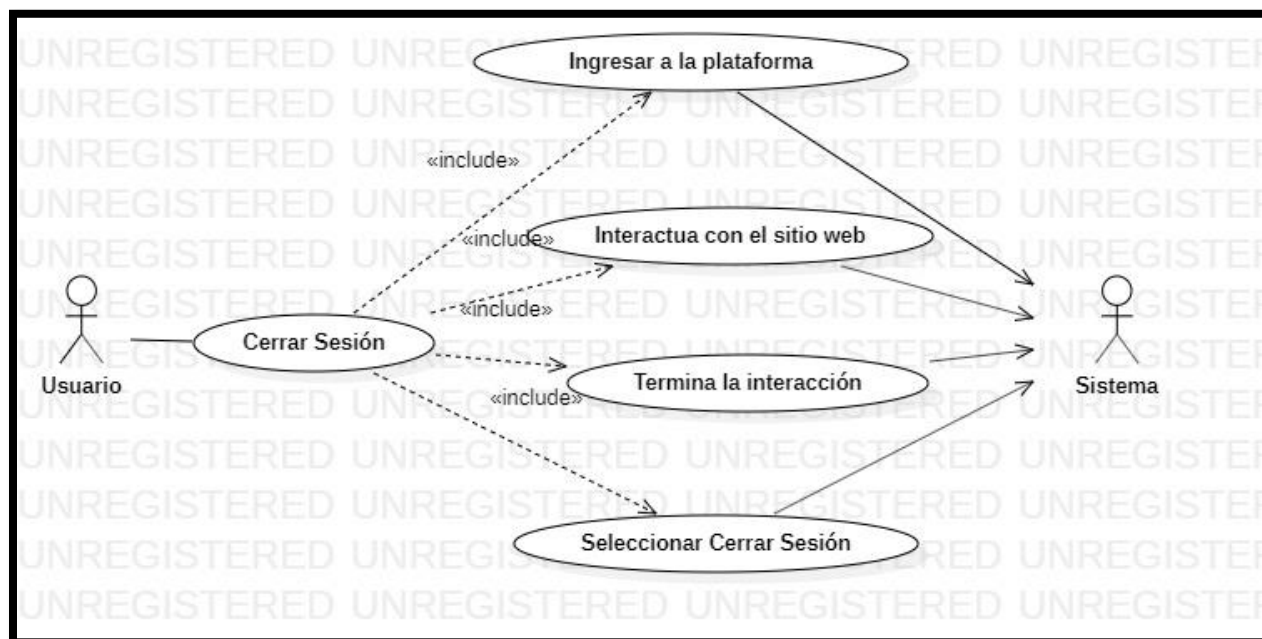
Ingresar a la plataforma

«include»

«include»

Interactua con el sitio web

«include»

Cerrar Sesión

Usuario

Termina la interacción

«include»

Sistema

Seleccionar Cerrar Sesión

UNREGISTERED UNREGISTERED UNREGISTERED UNREGISTERED